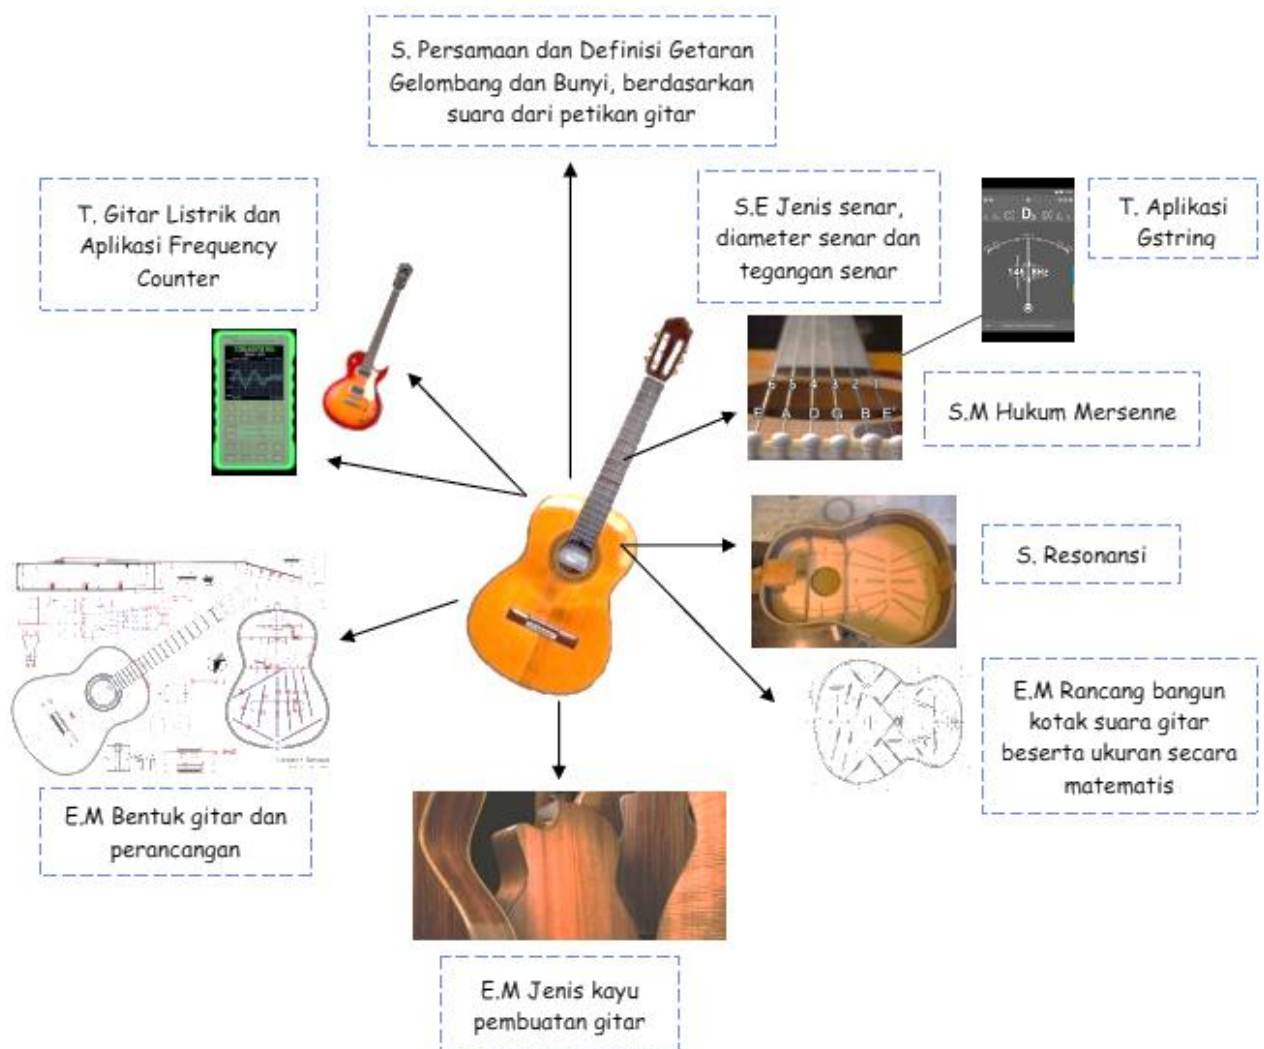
S. Persamaan dan Definisi Getaran Gelombang dan Bunyi, berdasarkan suara dari petikan gitar

T. Gitar Listrik dan Aplikasi Frequency Counter

S.E Jenis senar, diameter senar dan tegangan senar

T. Aplikasi Gstring

$D_3$

146

6 5 4 3 2 1

E A D G B E

S.M Hukum Mersenne

S. Resonansi

E.M Rancang bangun kotak suara gitar beserta ukuran secara matematis

E.M Bentuk gitar dan perancangan

E.M Jenis kayu pembuatan gitar